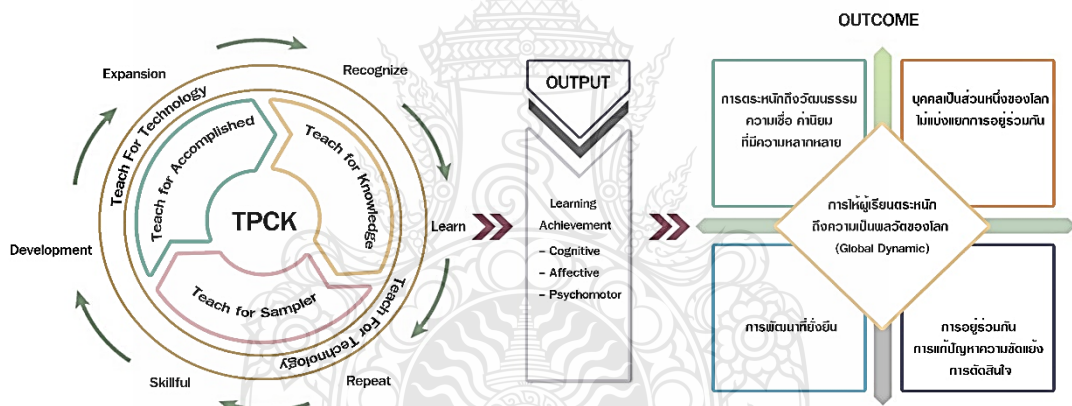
Expansion

Recognize

Teach For Technology

Teach for Accomplished

Teach for Knowledge

TPCK

Development

Learn

Teach for Sampler

Teach For Technology

Skillful

Repeat

OUTPUT

Learning Achievement

- Cognitive
- Affective
- Psychomotor

OUTCOME

การตระหนักถึงวัฒนธรรม ความเชื่อ ค่านิยม ที่มีความหลากหลาย

บุคคลเป็นส่วนหนึ่งของโลก ไม่แบ่งแยกการอยู่ร่วมกัน

การให้ผู้เรียนตระหนัก ถึงความเป็นพลวัตของโลก (Global Dynamic)

การพัฒนาที่ยั่งยืน

การอยู่ร่วมกัน การแก้ปัญหาความขัดแย้ง การตัดสินใจ